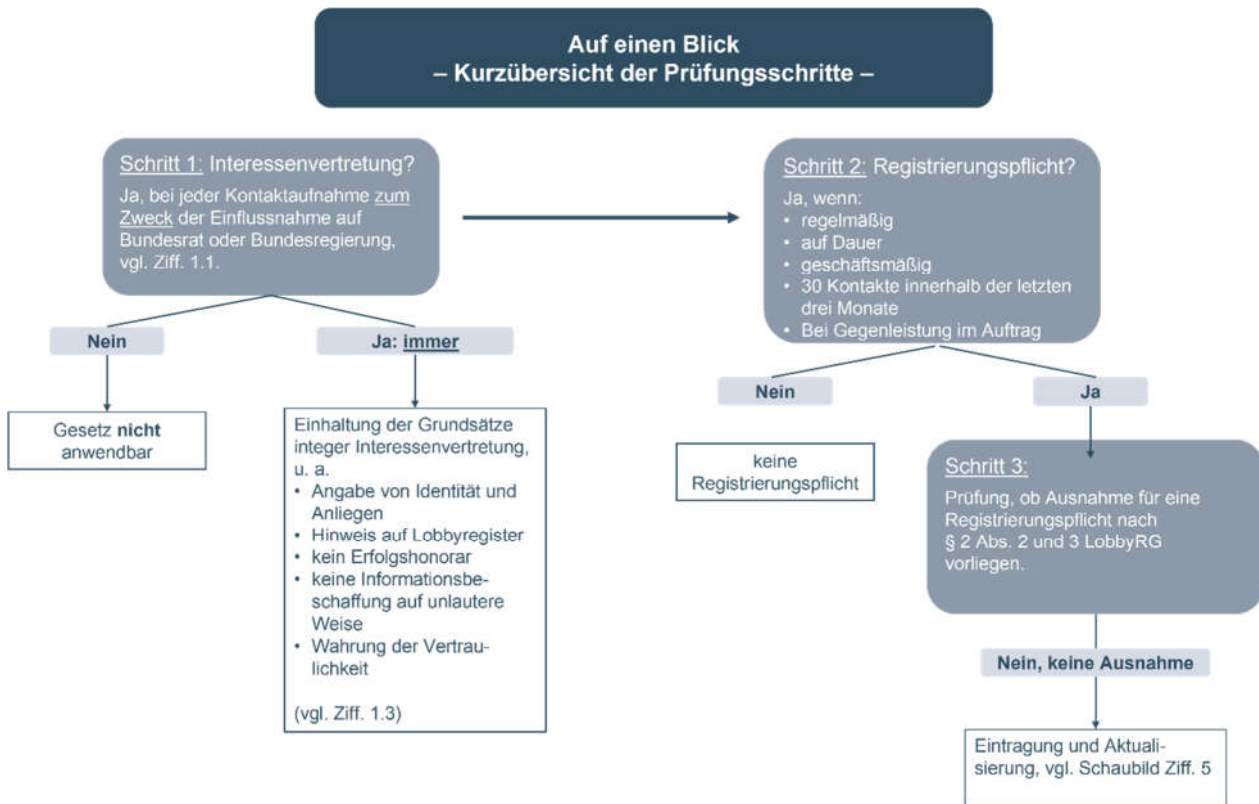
Auf einen Blick
– Kurzübersicht der Prüfungsschritte –

Schritt 1: Interessenvertretung?
Ja, bei jeder Kontaktaufnahme zum Zweck der Einflussnahme auf Bundesrat oder Bundesregierung, vgl. Ziff. 1.1.

Nein

Gesetz nicht anwendbar

Ja: immer

Einhaltung der Grundsätze integer Interessenvertretung, u. a.
• Angabe von Identität und Anliegen
• Hinweis auf Lobbyregister
• kein Erfolgshonorar
• keine Informationsbeschaffung auf unlautere Weise
• Wahrung der Vertraulichkeit

(vgl. Ziff. 1.3)

Schritt 2: Registrierungspflicht?
Ja, wenn:
• regelmäßig
• auf Dauer
• geschäftsmäßig
• 30 Kontakte innerhalb der letzten drei Monate
• Bei Gegenleistung im Auftrag

Nein

keine Registrierungspflicht

Ja

Schritt 3:
Prüfung, ob Ausnahme für eine Registrierungspflicht nach § 2 Abs. 2 und 3 LobbyRG vorliegen.

Nein, keine Ausnahme

Eintragung und Aktualisierung, vgl. Schaubild Ziff. 5